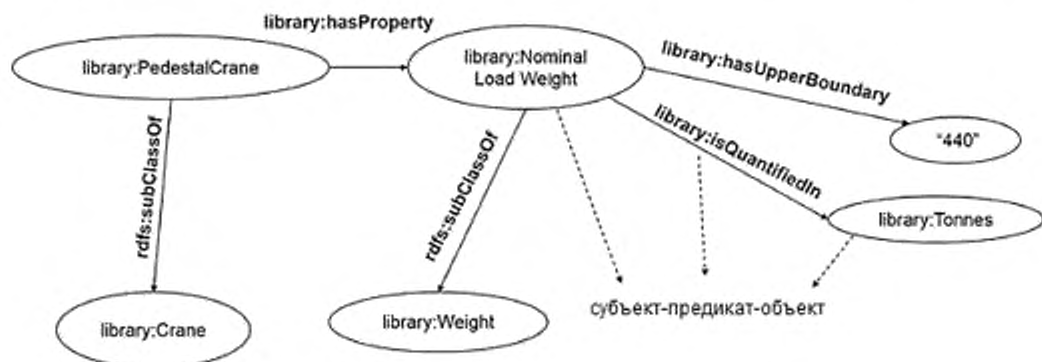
library:hasProperty

library:PedestalCrane

library:Nominal Load Weight

library:hasUpperBoundary

"440"

rdfs:subClassOf

rdfs:subClassOf

library:isQuantifiedIn

library:Tonnes

library:Crane

library:Weight

субъект-предикат-объект